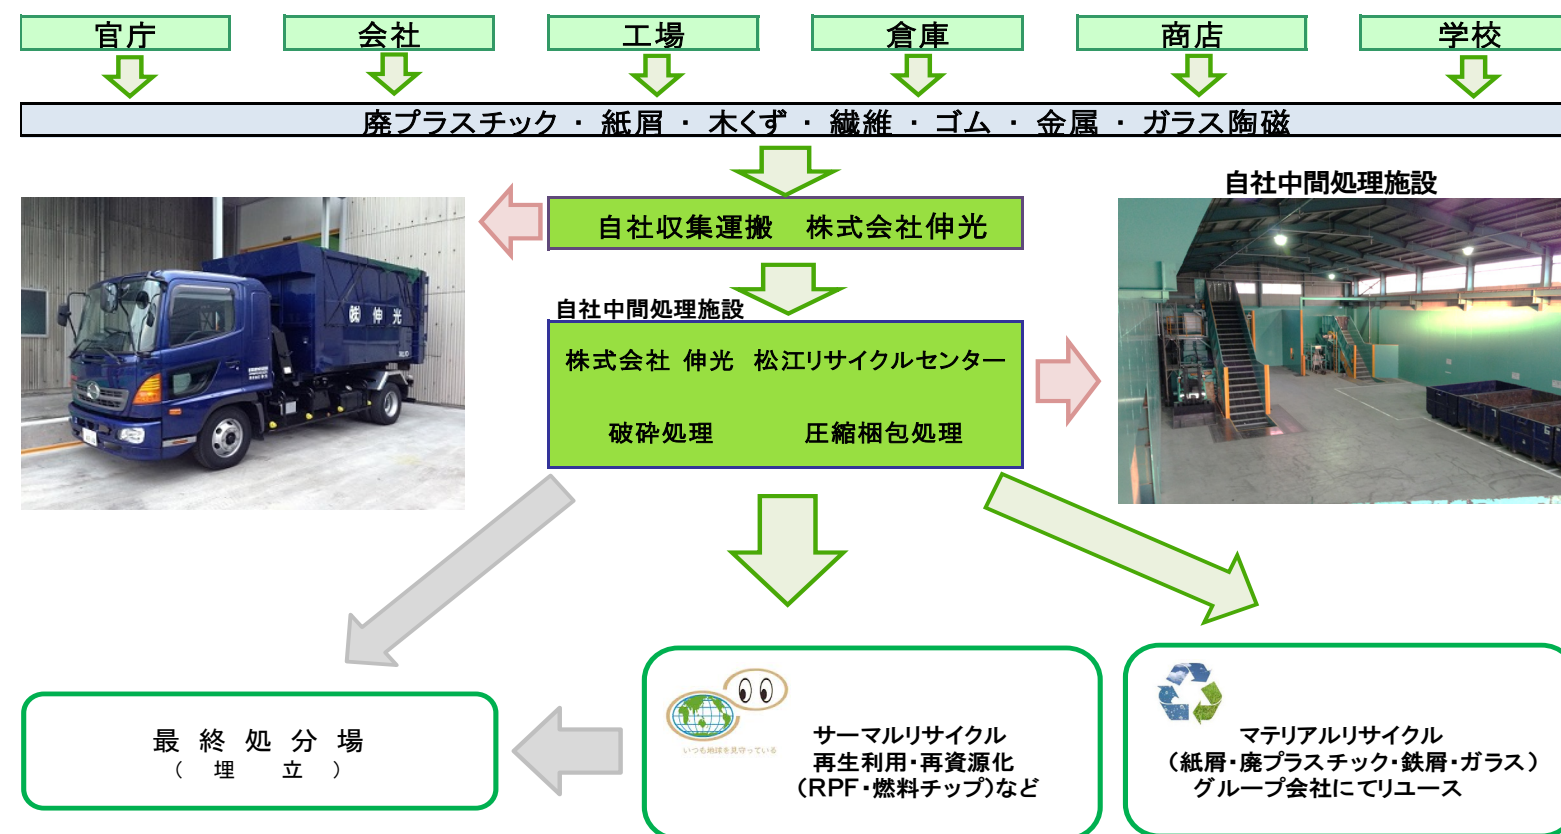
官庁　会社　工場　倉庫　商店　学校

廃プラスチック・紙屑・木くず・繊維・ゴム・金属・ガラス陶磁

自社収集運搬　株式会社伸光

㈱伸光

自社中間処理施設

株式会社 伸光　松江リサイクルセンター

破砕処理　圧縮梱包処理

自社中間処理施設

最終処分場
（埋立）

いつも地球を見守っている

サーマルリサイクル
再生利用・再資源化
（RPF・燃料チップ）など

マテリアルリサイクル
（紙屑・廃プラスチック・鉄屑・ガラス）
グループ会社にてリユース